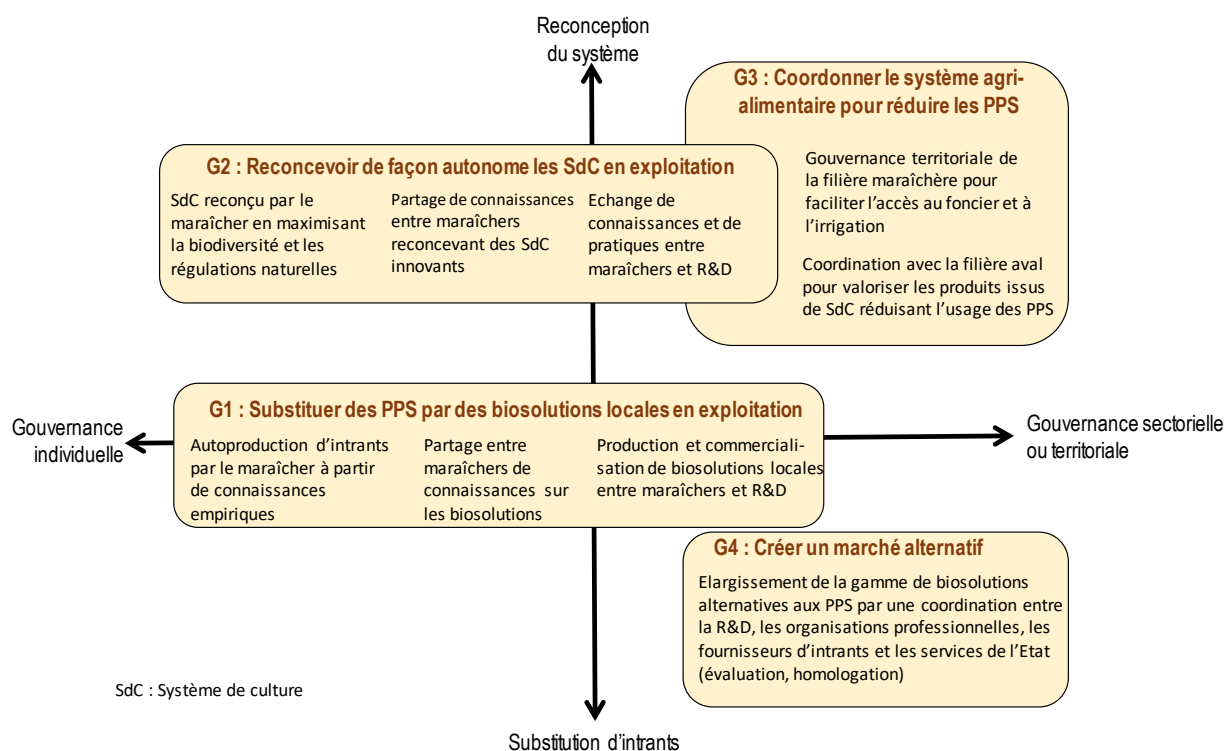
Reconception du système

G3 : Coordonner le système agri-alimentaire pour réduire les PPS

Gouvernance territoriale de la filière maraîchère pour faciliter l'accès au foncier et à l'irrigation

Coordination avec la filière aval pour valoriser les produits issus de SdC réduisant l'usage des PPS

G2 : Reconcevoir de façon autonome les SdC en exploitation

SdC reconçu par le maraîcher en maximisant la biodiversité et les régulations naturelles

Partage de connaissances entre maraîchers reconcevant des SdC innovants

Echange de connaissances et de pratiques entre maraîchers et R&D

G1 : Substituer des PPS par des biosolutions locales en exploitation

Gouvernance individuelle

Autoproduction d'intrants par le maraîcher à partir de connaissances empiriques

Partage entre maraîchers de connaissances sur les biosolutions

Production et commercialisation de biosolutions locales entre maraîchers et R&D

Gouvernance sectorielle ou territoriale

G4 : Créer un marché alternatif

Elargissement de la gamme de biosolutions alternatives aux PPS par une coordination entre la R&D, les organisations professionnelles, les fournisseurs d'intrants et les services de l'Etat (évaluation, homologation)

SdC : Système de culture

Substitution d'intrants